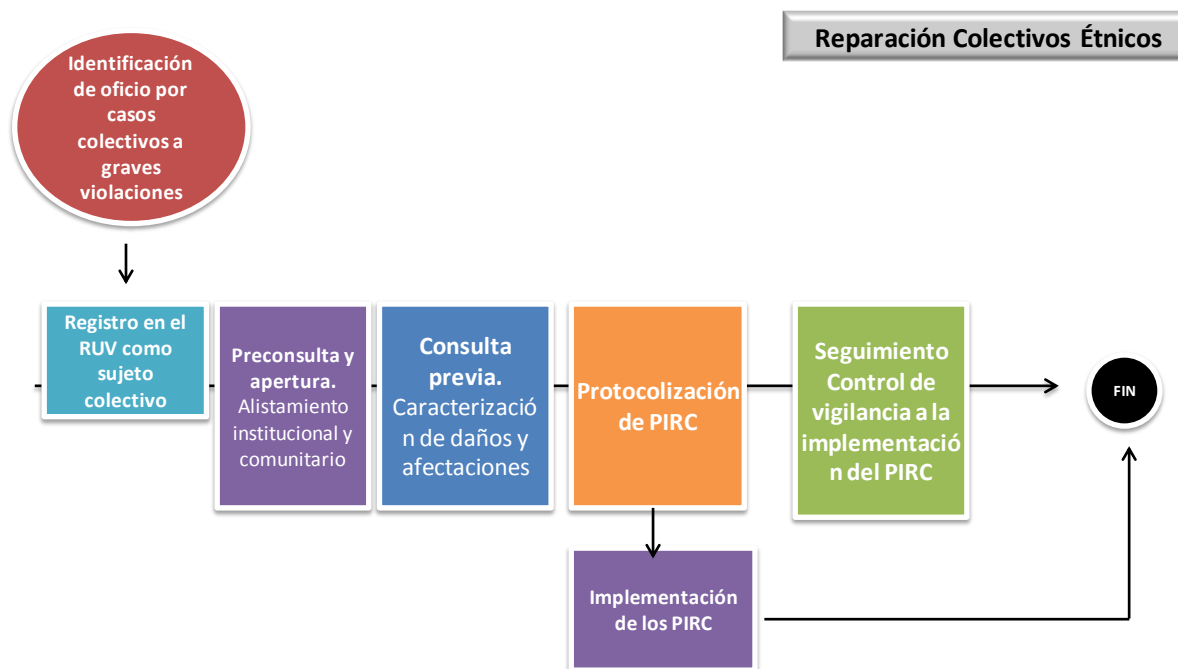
Reparación Colectivos Étnicos

Identificación de oficio por casos colectivos a graves violaciones

Registro en el RUV como sujeto colectivo

Preconsulta y apertura. Alistamiento institucional y comunitario

Consulta previa. Caracterización de daños y afectaciones

Protocolización de PIRC

Seguimiento Control de vigilancia a la implementación del PIRC

FIN

Implementación de los PIRC